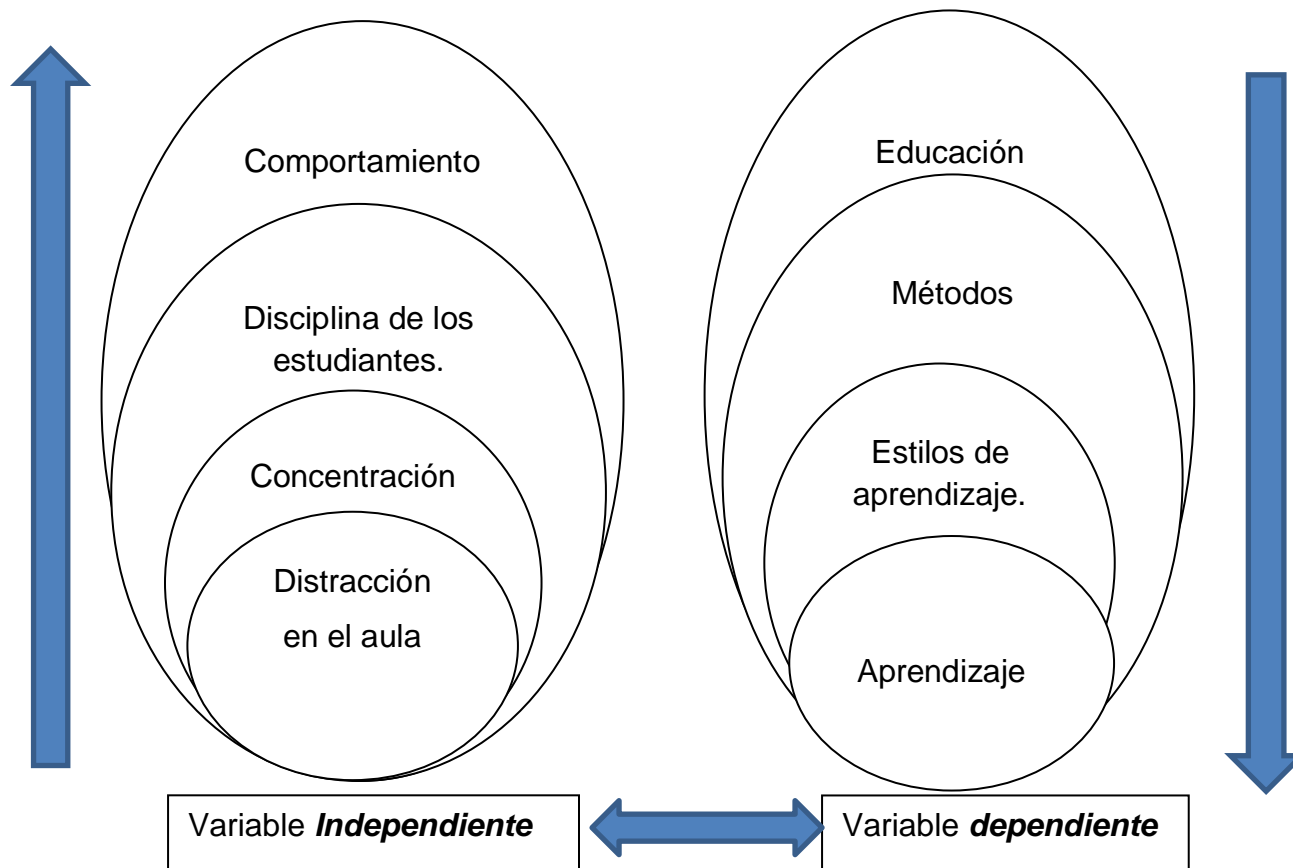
Comportamiento

Disciplina de los estudiantes.

Concentración

Distracción en el aula

Educación

Métodos

Estilos de aprendizaje.

Aprendizaje

Variable ***Independiente***

Variable ***dependiente***